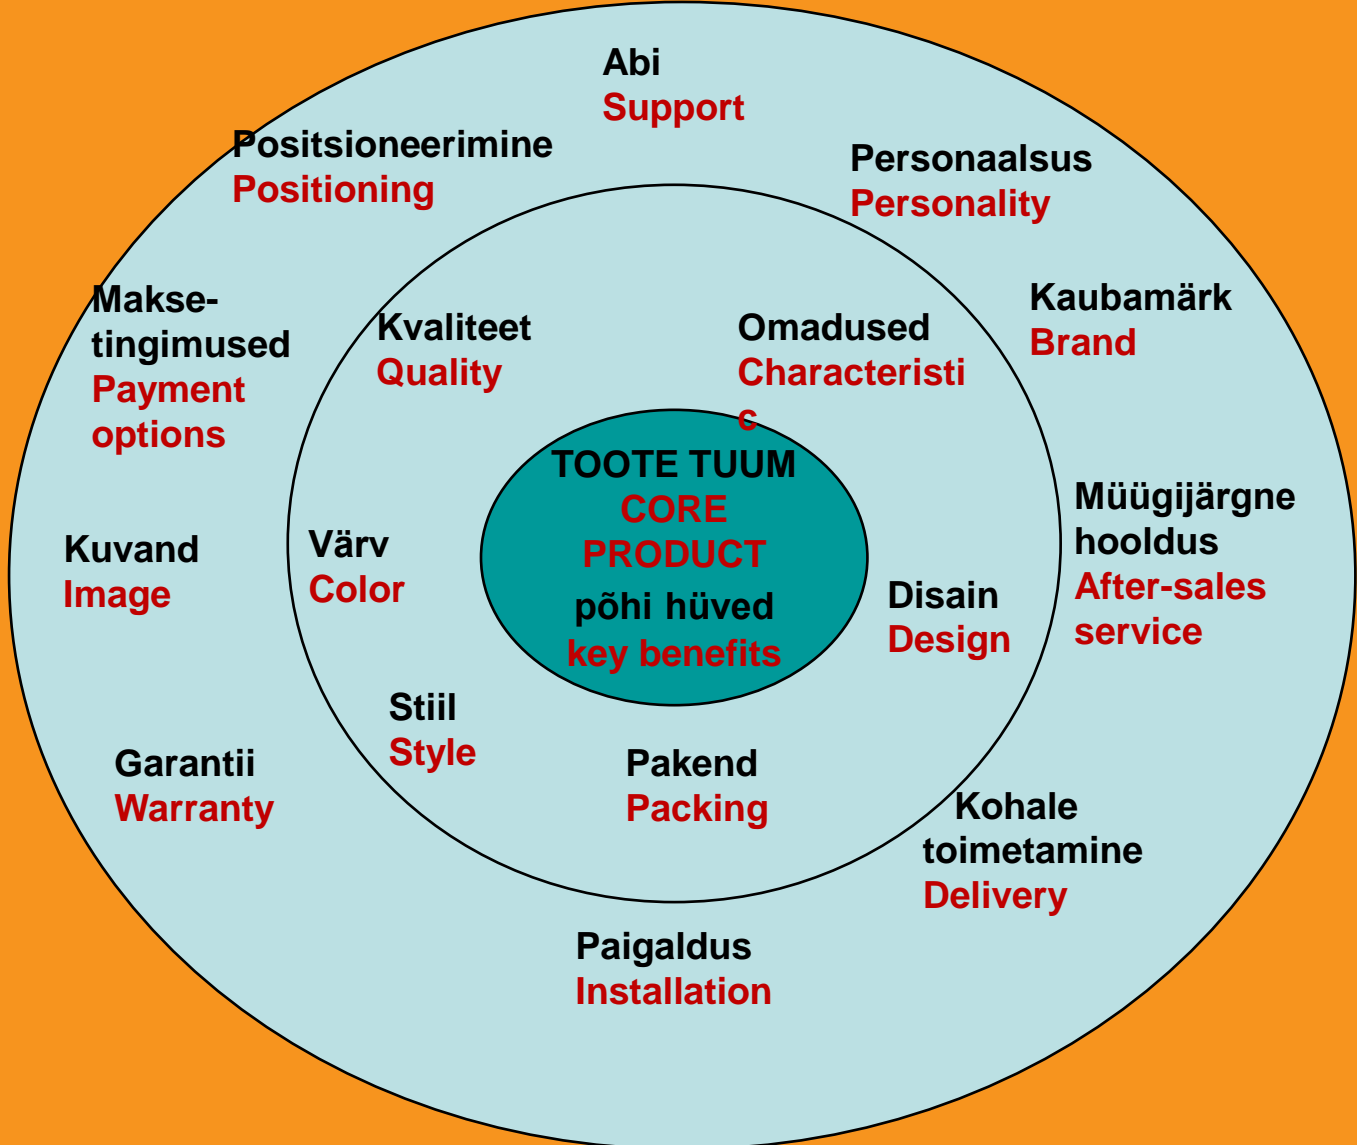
Abi
Support

Positsioneerimine
Positioning

Personaalsus
Personality

Makse-tingimused
Payment options

Kvaliteet
Quality

Omadused
Characteristic

Kaubamärk
Brand

TOOTE TUUM
CORE PRODUCT
põhi hüved
key benefits

Müügijärgne hooldus
After-sales service

Kuvand
Image

Värv
Color

Disain
Design

Stiil
Style

Garantii
Warranty

Pakend
Packing

Kohale toimetamine
Delivery

Paigaldus
Installation